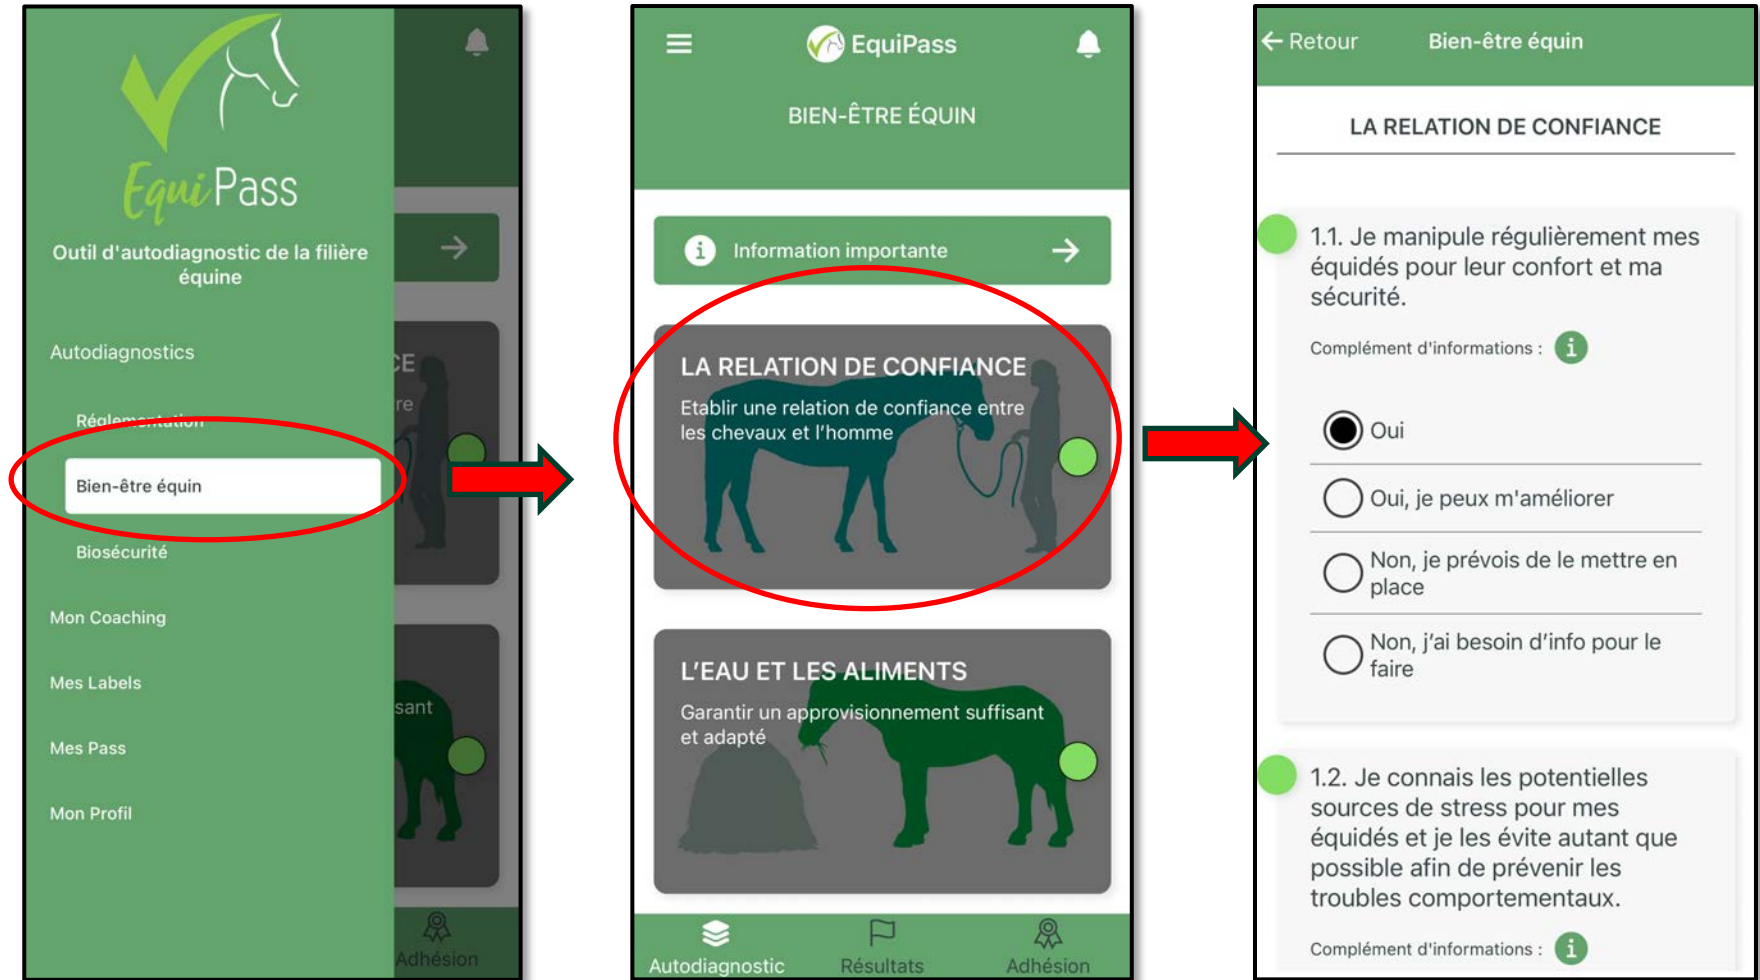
EquiPass

Outil d'autodiagnostic de la filière équine

Autodiagnostics

Réglementation

Bien-être équin

Biosécurité

Mon Coaching

Mes Labels

Mes Pass

Mon Profil

CE

re

sant

Adhésion

EquiPass

BIEN-ÊTRE ÉQUIN

Information importante

LA RELATION DE CONFIANCE

Etablir une relation de confiance entre les chevaux et l'homme

L'EAU ET LES ALIMENTS

Garantir un approvisionnement suffisant et adapté

Autodiagnostic

Résultats

Adhésion

Retour

Bien-être équin

LA RELATION DE CONFIANCE

1.1. Je manipule régulièrement mes équidés pour leur confort et ma sécurité.

Complément d'informations :

Oui

Oui, je peux m'améliorer

Non, je prévois de le mettre en place

Non, j'ai besoin d'info pour le faire

1.2. Je connais les potentielles sources de stress pour mes équidés et je les évite autant que possible afin de prévenir les troubles comportementaux.

Complément d'informations :